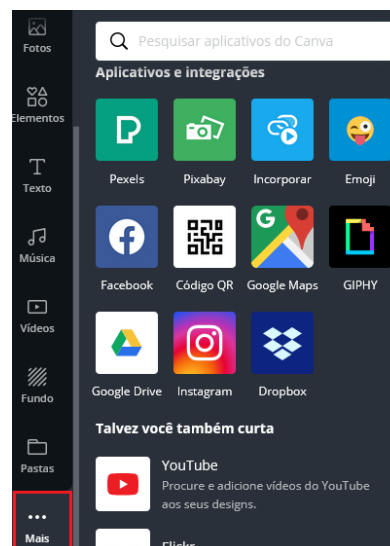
Fotos

Elementos

Texto

Música

Vídeos

Fundo

Pastas

Mais

Pesquisar aplicativos do Canva

Aplicativos e integrações

Pexels

Pixabay

Incorporar

Emoji

Facebook

Código QR

Google Maps

GIPHY

Google Drive

Instagram

Dropbox

Talvez você também curta

YouTube

Procure e adicione vídeos do YouTube aos seus designs.

Flickr